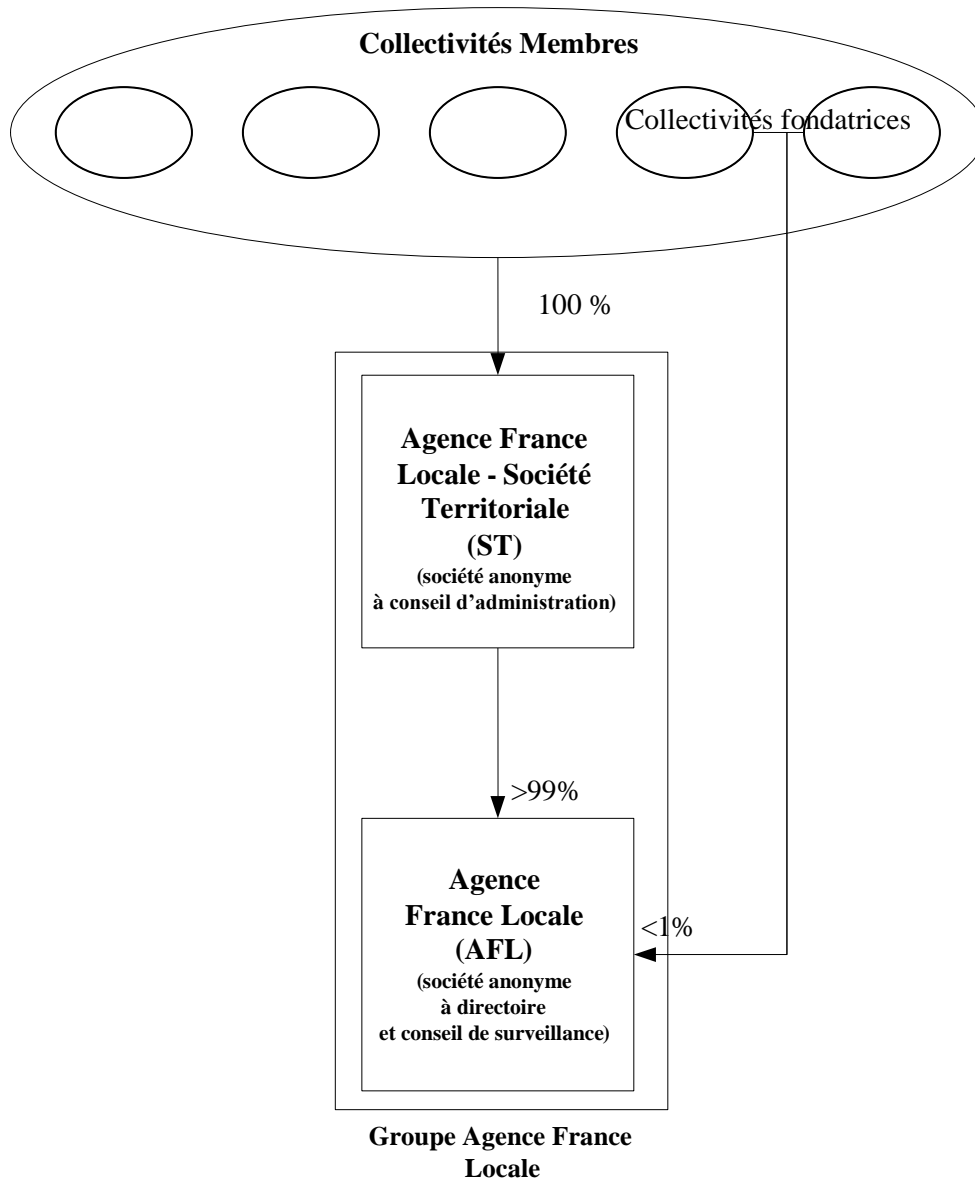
Collectivités Membres

Collectivités fondatrices

100 %

Agence France Locale - Société Territoriale (ST)
(société anonyme à conseil d'administration)

>99%

<1%

Agence France Locale (AFL)
(société anonyme à directoire et conseil de surveillance)

Groupe Agence France Locale